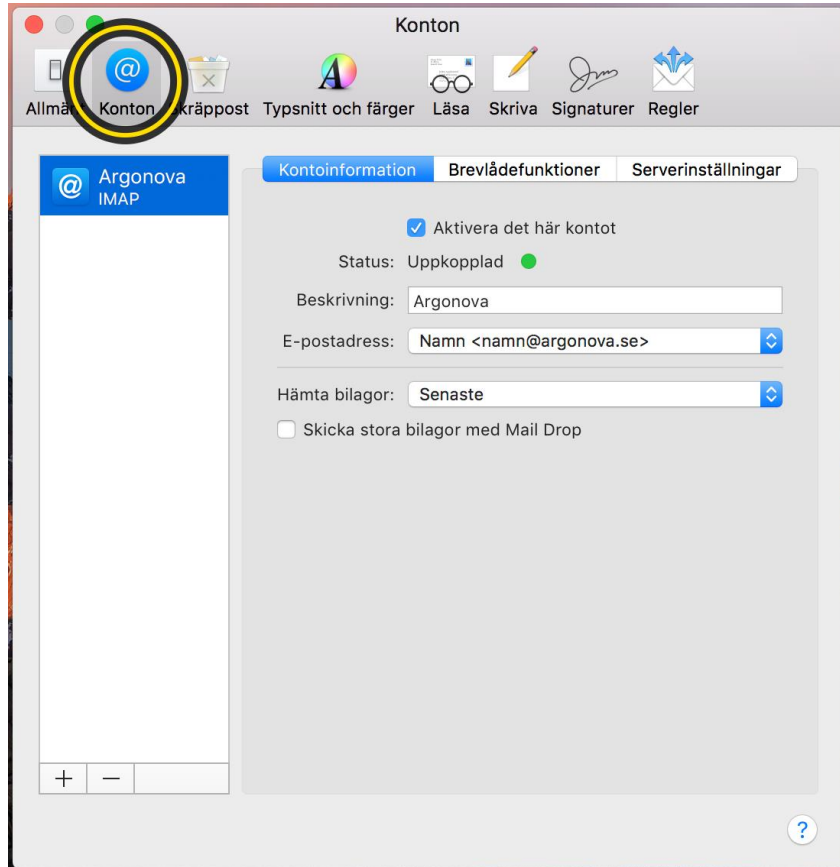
Konton

Allmä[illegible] Konton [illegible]kräppost Typsnitt och färger Läsa Skriva Signaturer Regler

Argonova
IMAP

Kontoinformation Brevlådefunktioner Serverinställningar

Aktivera det här kontot

Status: Uppkopplad

Beskrivning: Argonova

E-postadress: Namn <namn@argonova.se>

Hämta bilagor: Senaste

Skicka stora bilagor med Mail Drop

+ −

?